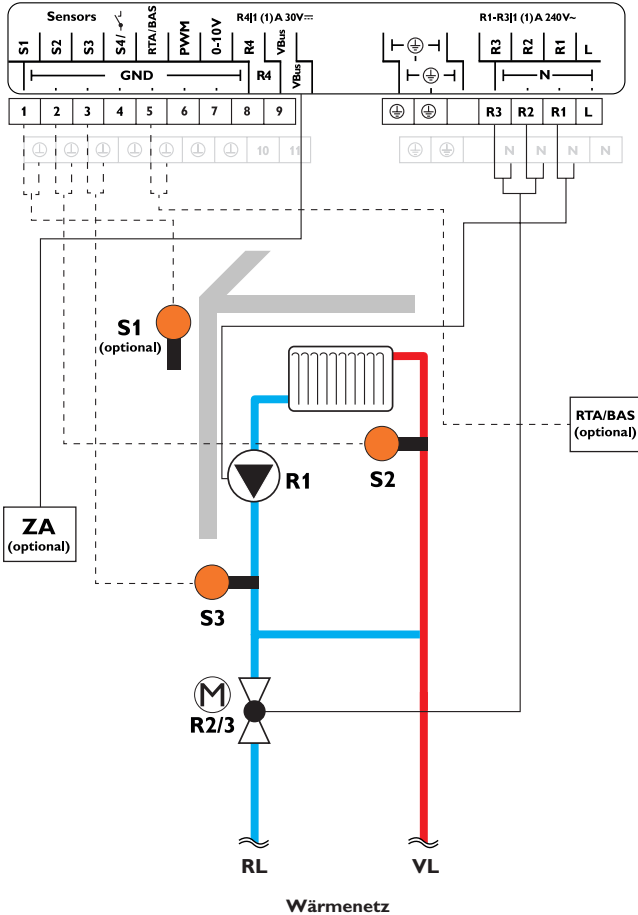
Sensors

S1 S2 S3 S4/ RTA/BAS PWM 0-10V R4 VBus

GND

R4 VBus

R4|1 (1) A 30V⎓

R1-R3|1 (1) A 240V~

R3 R2 R1 L

N

1 2 3 4 5 6 7 8 9

10 11

R3 R2 R1 L

N N N N

S1
(optional)

RTA/BAS
(optional)

R1

S2

ZA
(optional)

S3

M

R2/3

RL

VL

Wärmenetz